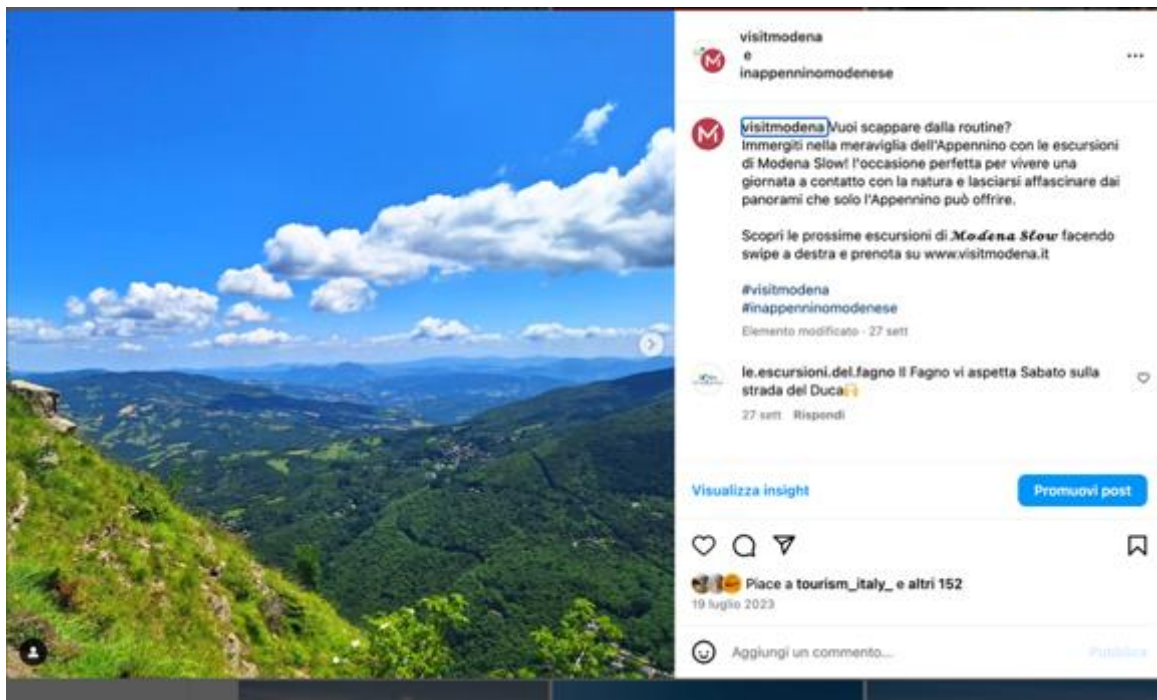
visitmodena
e
inappenninomodenese

visitmodena Vuoi scappare dalla routine? Immergiti nella meraviglia dell'Appennino con le escursioni di Modena Slow! l'occasione perfetta per vivere una giornata a contatto con la natura e lasciarsi affascinare dai panorami che solo l'Appennino può offrire.

Scopri le prossime escursioni di Modena Slow facendo swipe a destra e prenota su www.visitmodena.it

#visitmodena
#inappenninomodenese

Elemento modificato · 27 sett

le.escursioni.del.fagno Il Fagno vi aspetta Sabato sulla strada del Duca🙌

27 sett Rispondi

Visualizza insight

Promuovi post

Piace a tourism_italy_ e altri 152

19 luglio 2023

Aggiungi un commento...

Pubblica